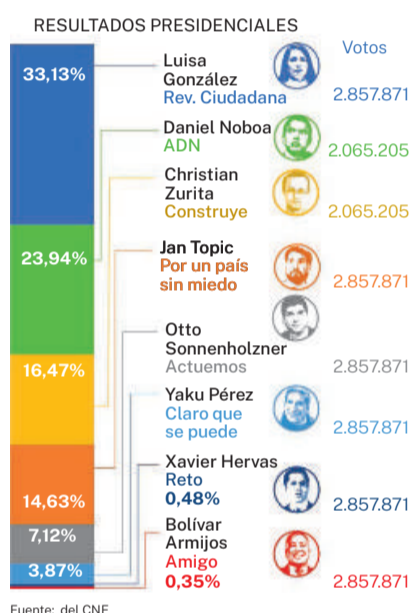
RESULTADOS PRESIDENCIALES

Votos

33,13%

23,94%

16,47%

14,63%

7,12%

3,87%

Luisa González
Rev. Ciudadana
2.857.871

Daniel Noboa
ADN
2.065.205

Christian Zurita
Construye
2.065.205

Jan Topic
Por un país sin miedo
2.857.871

Otto Sonnenholzner
Actuemos
2.857.871

Yaku Pérez
Claro que se puede
2.857.871

Xavier Hervas
Reto
0,48%
2.857.871

Bolívar Armijos
Amigo
0,35%
2.857.871

Fuente: del CNE